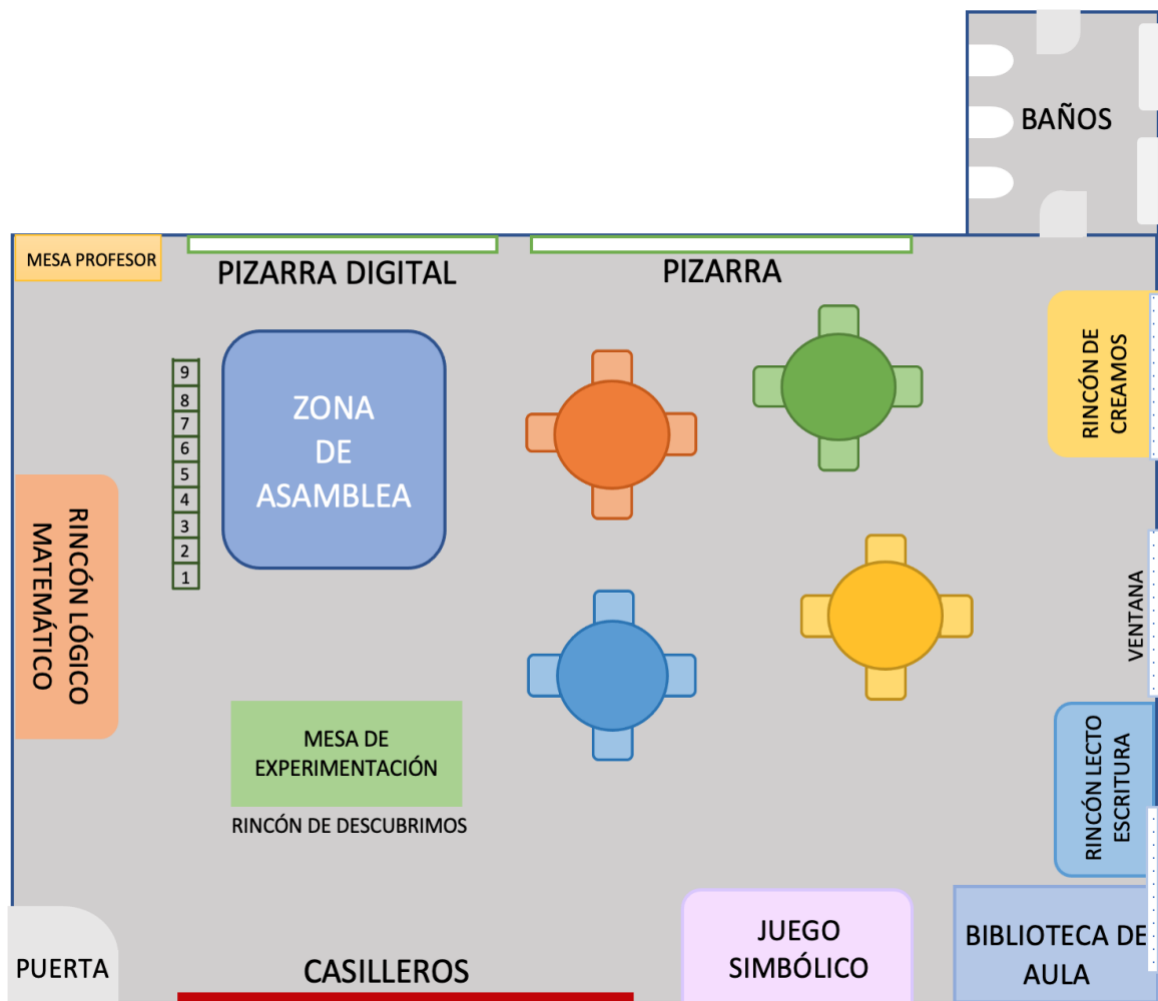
BAÑOS

MESA PROFESOR

PIZARRA DIGITAL

PIZARRA

RINCÓN DE CREAMOS

9
8
7
6
5
4
3
2
1

ZONA DE ASAMBLEA

RINCÓN LÓGICO MATEMÁTICO

VENTANA

MESA DE EXPERIMENTACIÓN

RINCÓN DE DESCUBRIMOS

RINCÓN LECTO ESCRITURA

PUERTA

CASILLEROS

JUEGO SIMBÓLICO

BIBLIOTECA DE AULA